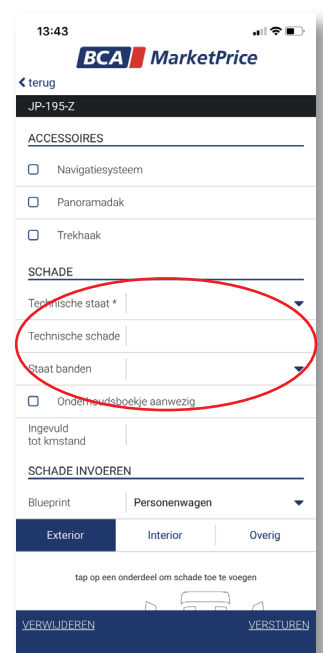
13:43

BCA MarketPrice

< terug

JP-195-Z

ACCESSOIRES

Navigatiesysteem

Panoramadak

Trekhaak

SCHADE

Technische staat *

Technische schade

Staat banden

Onderhoudsboekje aanwezig

Ingevuld tot kmstand

SCHADE INVOEREN

Blueprint Personenwagen

Exterior Interior Overig

tap op een onderdeel om schade toe te voegen

VERWIJDEREN VERSTUREN